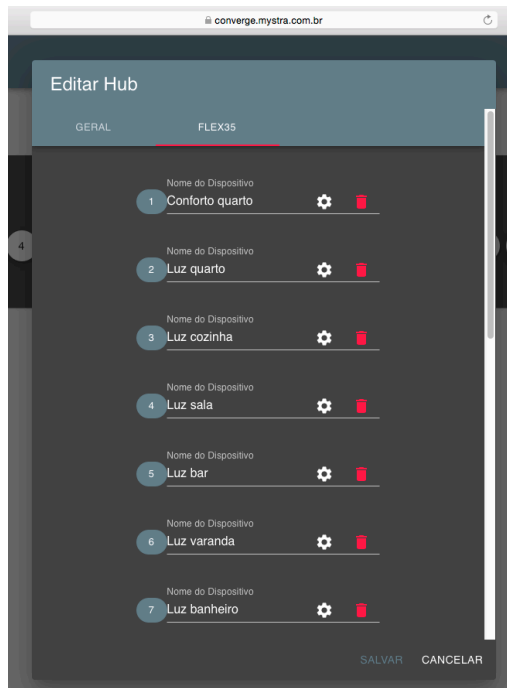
converge.mystra.com.br

Editar Hub

GERAL

FLEX35

4

Nome do Dispositivo
1 Conforto quarto

Nome do Dispositivo
2 Luz quarto

Nome do Dispositivo
3 Luz cozinha

Nome do Dispositivo
4 Luz sala

Nome do Dispositivo
5 Luz bar

Nome do Dispositivo
6 Luz varanda

Nome do Dispositivo
7 Luz banheiro

SALVAR CANCELAR